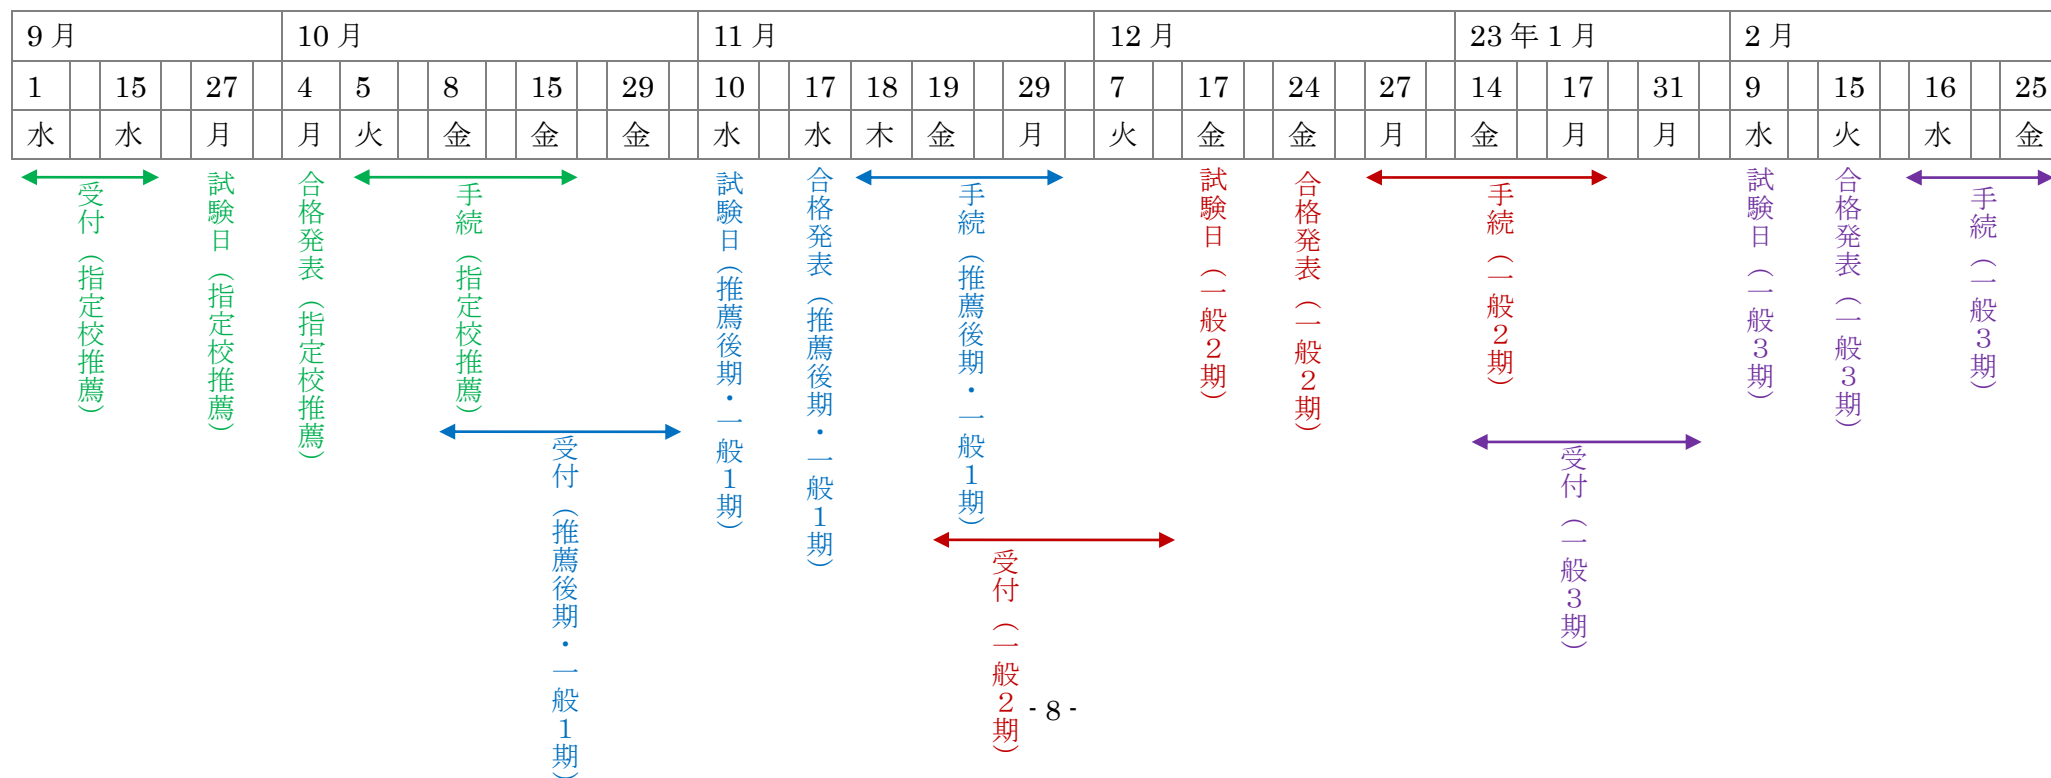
| 9 月 | | | | | 10 月 | | | | | | | | | 11 月 | | | | | | | 12 月 | | | | | | | 23 年 1 月 | | | | | | 2 月 | | | | | |
|---|---|---|---|---|---|---|---|---|---|---|---|---|---|---|---|---|---|---|---|---|---|---|---|---|---|---|---|---|---|---|---|---|---|---|---|---|---|---|---|
| 1 | | 15 | | 27 | | 4 | 5 | | 8 | | 15 | | 29 | | 10 | | 17 | 18 | 19 | | 29 | | 7 | | 17 | | 24 | | 27 | | 14 | | 17 | | 31 | | 9 | | 15 | | 16 | | 25 |
| 水 | | 水 | | 月 | | 月 | 火 | | 金 | | 金 | | 金 | | 水 | | 水 | 木 | 金 | | 月 | | 火 | | 金 | | 金 | | 月 | | 金 | | 月 | | 月 | | 水 | | 火 | | 水 | | 金 |

受付（指定校推薦）
試験日（指定校推薦）
合格発表（指定校推薦）
手続（指定校推薦）
受付（推薦後期・一般1期）
試験日（推薦後期・一般1期）
合格発表（推薦後期・一般1期）
手続（推薦後期・一般1期）
受付（一般2期）
試験日（一般2期）
合格発表（一般2期）
手続（一般2期）
受付（一般3期）
試験日（一般3期）
合格発表（一般3期）
手続（一般3期）

- 8 -